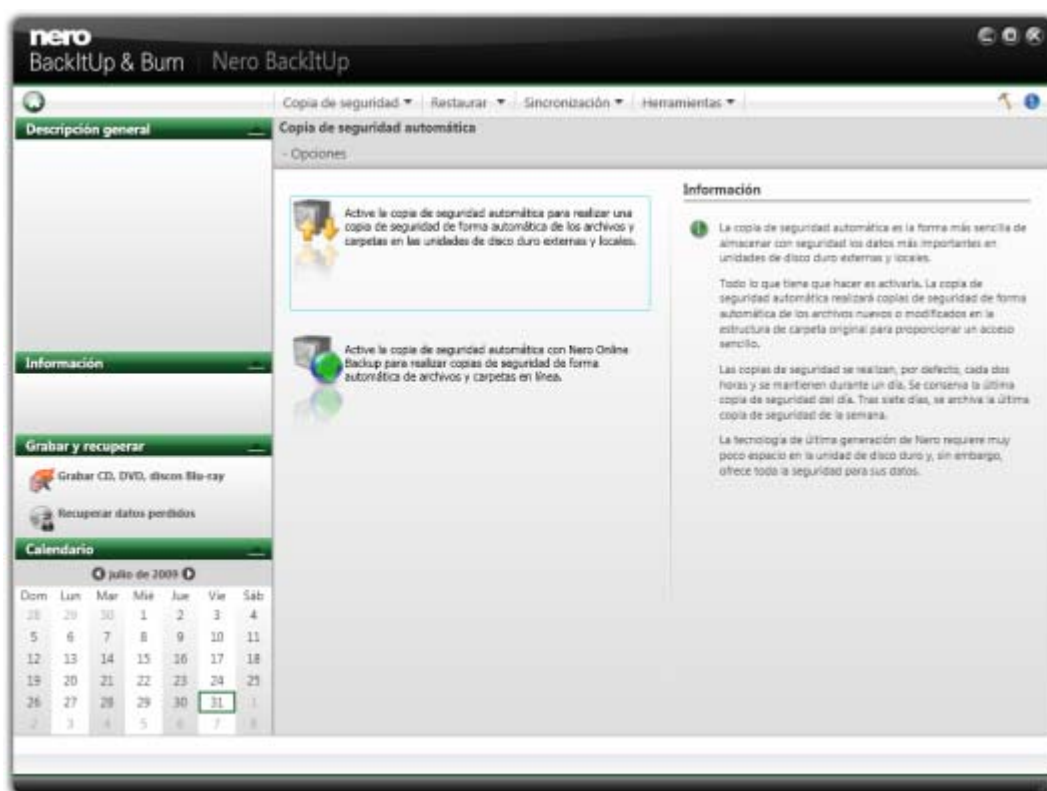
nero
BackItUp & Burn | Nero BackItUp

Copia de seguridad ▾ | Restaurar ▾ | Sincronización ▾ | Herramientas ▾

Descripción general

Copia de seguridad automática

- Opciones

Active la copia de seguridad automática para realizar una copia de seguridad de forma automática de los archivos y carpetas en las unidades de disco duro externas y locales.

Active la copia de seguridad automática con Nero Online Backup para realizar copias de seguridad de forma automática de archivos y carpetas en línea.

Información

La copia de seguridad automática es la forma más sencilla de almacenar con seguridad los datos más importantes en unidades de disco duro externas y locales.

Todo lo que tiene que hacer es activarla. La copia de seguridad automática realizará copias de seguridad de forma automática de los archivos nuevos o modificados en la estructura de carpeta original para proporcionar un acceso sencillo.

Las copias de seguridad se realizan, por defecto, cada dos horas y se mantienen durante un día. Se conserva la última copia de seguridad del día. Tras siete días, se archiva la última copia de seguridad de la semana.

La tecnología de última generación de Nero requiere muy poco espacio en la unidad de disco duro y, sin embargo, ofrece toda la seguridad para sus datos.

Información

Grabar y recuperar

Grabar CD, DVD, discos Blu-ray

Recuperar datos perdidos

Calendario

julio de 2009

| Dom | Lun | Mar | Mié | Jue | Vie | Sáb |
|---|---|---|---|---|---|---|
| 28 | 29 | 30 | 1 | 2 | 3 | 4 |
| 5 | 6 | 7 | 8 | 9 | 10 | 11 |
| 12 | 13 | 14 | 15 | 16 | 17 | 18 |
| 19 | 20 | 21 | 22 | 23 | 24 | 25 |
| 26 | 27 | 28 | 29 | 30 | 31 | 1 |
| 2 | 3 | 4 | 5 | 6 | 7 | 8 |